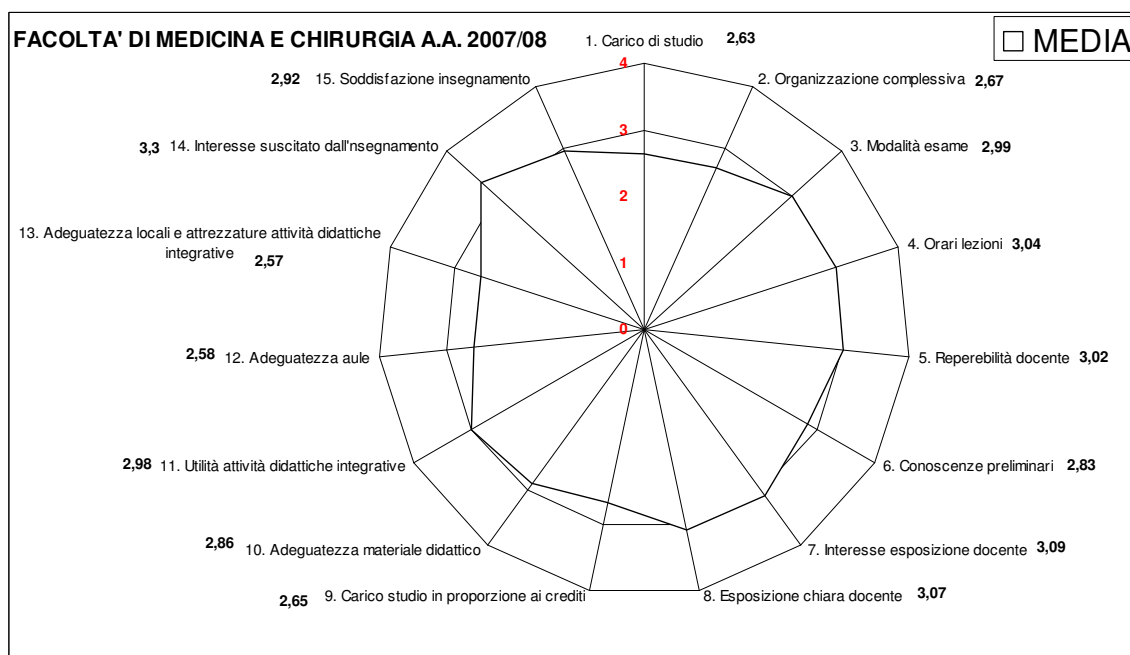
FACOLTA' DI MEDICINA E CHIRURGIA A.A. 2007/08

MEDIA

1. Carico di studio 2,63

2. Organizzazione complessiva 2,67

3. Modalità esame 2,99

4. Orari lezioni 3,04

5. Reperebilità docente 3,02

6. Conoscenze preliminari 2,83

7. Interesse esposizione docente 3,09

8. Esposizione chiara docente 3,07

2,65 9. Carico studio in proporzione ai crediti

2,86 10. Adeguatezza materiale didattico

2,98 11. Utilità attività didattiche integrative

2,58 12. Adeguatezza aule

13. Adeguatezza locali e attrezzature attività didattiche integrative 2,57

3,3 14. Interesse suscitato dall'nsegnamento

2,92 15. Soddisfazione insegnamento

4
3
2
1
0